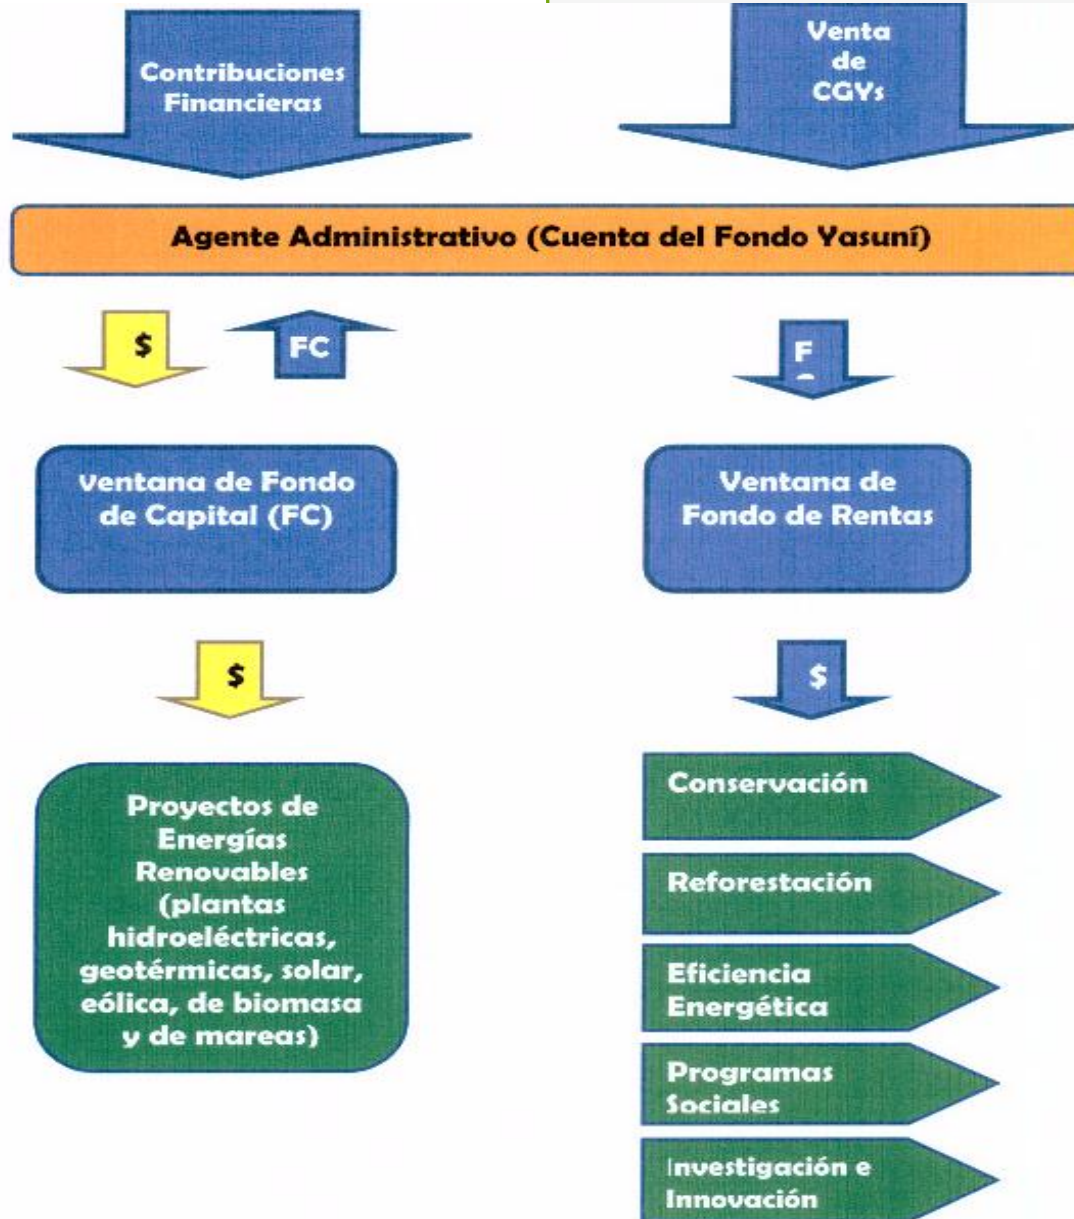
Contribuciones Financieras

Venta de CGYs

Agente Administrativo (Cuenta del Fondo Yasuní)

$

FC

F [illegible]

Ventana de Fondo de Capital (FC)

Ventana de Fondo de Rentas

$

$

Proyectos de Energías Renovables (plantas hidroeléctricas, geotérmicas, solar, eólica, de biomasa y de mareas)

Conservación

Reforestación

Eficiencia Energética

Programas Sociales

Investigación e Innovación